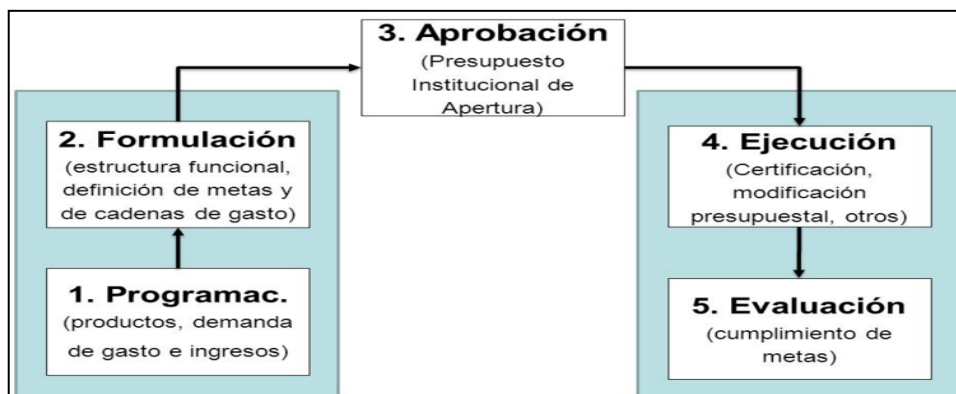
3. Aprobación
(Presupuesto Institucional de Apertura)

2. Formulación
(estructura funcional, definición de metas y de cadenas de gasto)

1. Programac.
(productos, demanda de gasto e ingresos)

4. Ejecución
(Certificación, modificación presupuestal, otros)

5. Evaluación
(cumplimiento de metas)